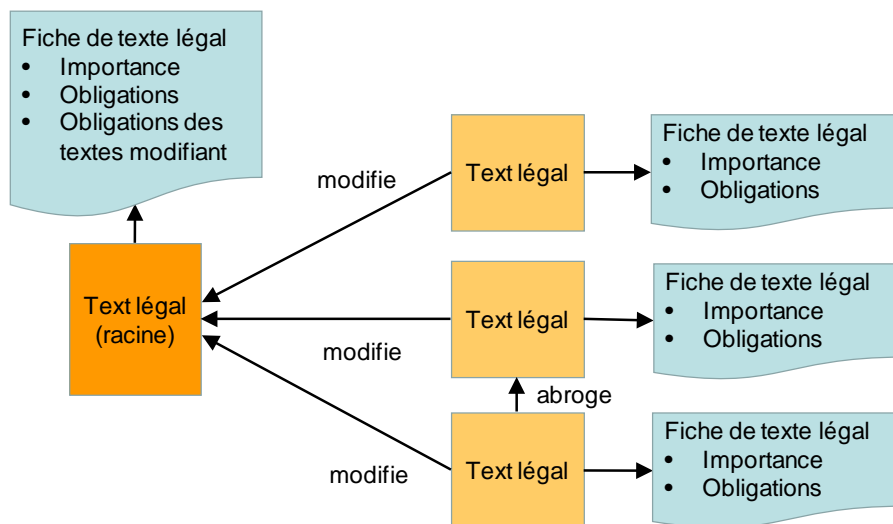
Fiche de texte légal
- Importance
- Obligations
- Obligations des textes modifiant

Text légal (racine)

modifie

Text légal

Fiche de texte légal
- Importance
- Obligations

Text légal

modifie

Fiche de texte légal
- Importance
- Obligations

abroge

modifie

Text légal

Fiche de texte légal
- Importance
- Obligations